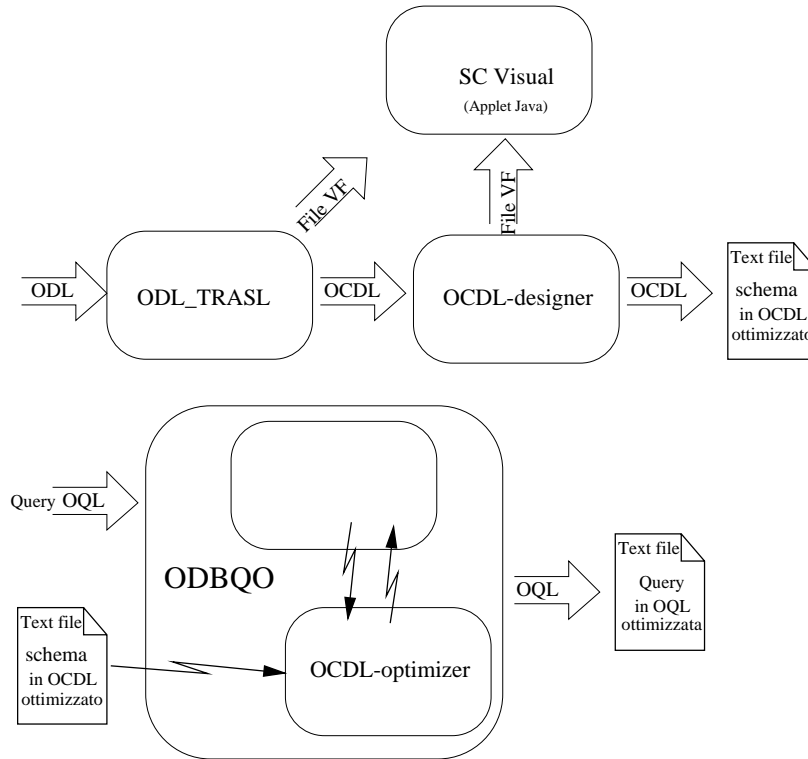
SC Visual
(Applet Java)

File VF

File VF

ODL

ODL_TRASL

OCDL

OCDL-designer

OCDL

Text file
schema
in OCDL
ottimizzato

Query OQL

ODBQO

OQL

Text file
Query
in OQL
ottimizzata

Text file
schema
in OCDL
ottimizzato

OCDL-optimizer